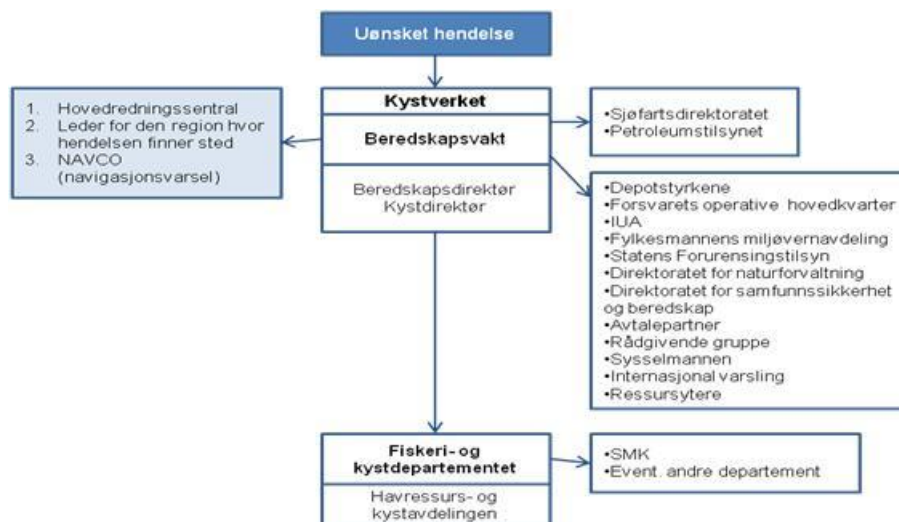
Uønsket hendelse

1. Hovedredningssentral
2. Leder for den region hvor hendelsen finner sted
3. NAVCO (navigasjonsvarsel)

Kystverket

Beredskapsvakt

Beredskapsdirektør
Kystdirektør

•Sjøfartsdirektoratet
•Petroleumstilsynet

•Depotstyrkene
•Forsvarets operative hovedkvarter
•IUA
•Fylkesmannens miljøvernavdeling
•Statens Forurensingstilsyn
•Direktoratet for naturforvaltning
•Direktoratet for samfunnssikkerhet og beredskap
•Avtalepartner
•Rådgivende gruppe
•Sysselmannen
•Internasjonal varsling
•Ressursytere

Fiskeri- og kystdepartementet

Havressurs- og kystavdelingen

•SMK
•Event. andre departement